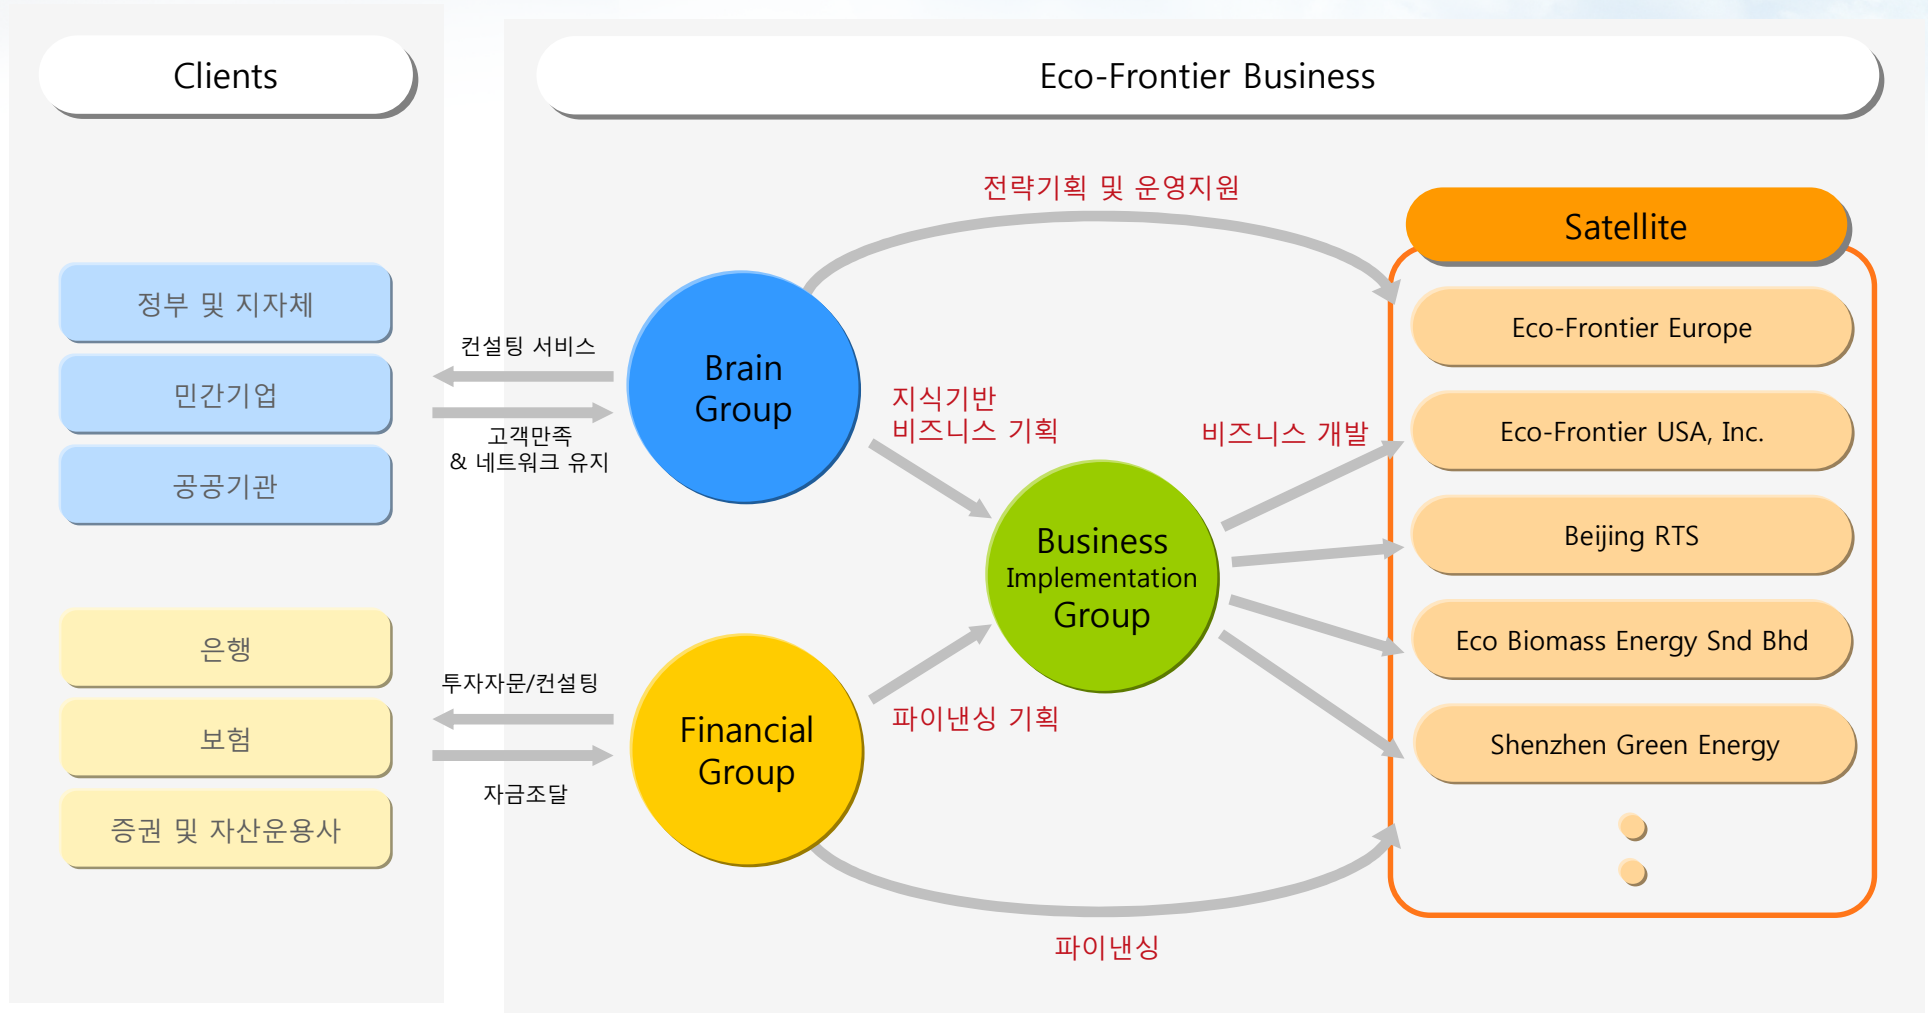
Clients

정부 및 지자체

민간기업

공공기관

은행

보험

증권 및 자산운용사

컨설팅 서비스

고객만족
& 네트워크 유지

투자자문/컨설팅

자금조달

Eco-Frontier Business

전략기획 및 운영지원

Brain Group

지식기반
비즈니스 기획

비즈니스 개발

Business Implementation Group

Financial Group

파이낸싱 기획

파이낸싱

Satellite

Eco-Frontier Europe

Eco-Frontier USA, Inc.

Beijing RTS

Eco Biomass Energy Snd Bhd

Shenzhen Green Energy